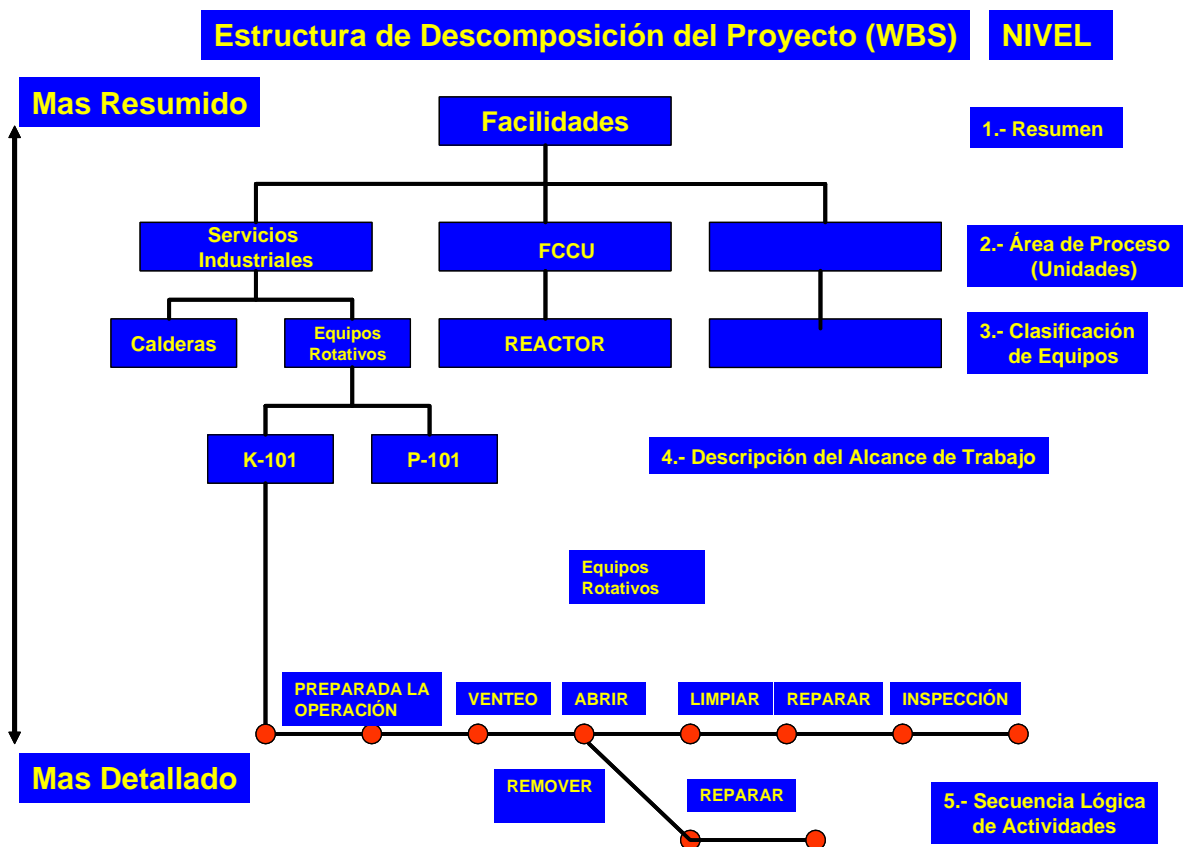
Estructura de Descomposición del Proyecto (WBS)

NIVEL

Mas Resumido

Facilidades

1.- Resumen

Servicios Industriales

FCCU

2.- Área de Proceso (Unidades)

Calderas

Equipos Rotativos

REACTOR

3.- Clasificación de Equipos

K-101

P-101

4.- Descripción del Alcance de Trabajo

Equipos Rotativos

PREPARADA LA OPERACIÓN

VENTEO

ABRIR

LIMPIAR

REPARAR

INSPECCIÓN

Mas Detallado

REMOVER

REPARAR

5.- Secuencia Lógica de Actividades